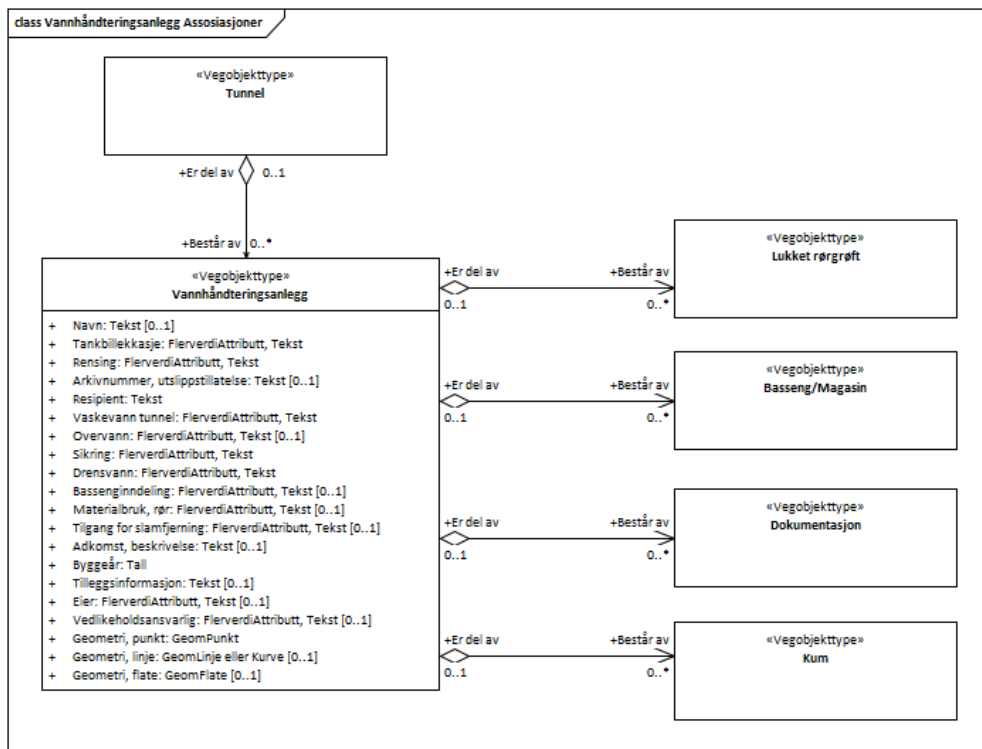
class Vannhåndteringsanlegg Assosiasjoner

«Vegobjekttype»
Tunnel

+Er del av 0..1

+Består av 0..*

«Vegobjekttype»
Vannhåndteringsanlegg

+ Navn: Tekst [0..1]
+ Tankbillekkasje: FlerverdiAttributt, Tekst
+ Rensing: FlerverdiAttributt, Tekst
+ Arkivnummer, utslippstillatelse: Tekst [0..1]
+ Resipient: Tekst
+ Vaskevann tunnel: FlerverdiAttributt, Tekst
+ Overvann: FlerverdiAttributt, Tekst [0..1]
+ Sikring: FlerverdiAttributt, Tekst
+ Drensvann: FlerverdiAttributt, Tekst
+ Bassenginndeling: FlerverdiAttributt, Tekst [0..1]
+ Materialbruk, rør: FlerverdiAttributt, Tekst [0..1]
+ Tilgang for slamfjerning: FlerverdiAttributt, Tekst [0..1]
+ Adkomst, beskrivelse: Tekst [0..1]
+ Byggeår: Tall
+ Tilleggsinformasjon: Tekst [0..1]
+ Eier: FlerverdiAttributt, Tekst [0..1]
+ Vedlikeholdsansvarlig: FlerverdiAttributt, Tekst [0..1]
+ Geometri, punkt: GeomPunkt
+ Geometri, linje: GeomLinje eller Kurve [0..1]
+ Geometri, flate: GeomFlate [0..1]

+Er del av 0..1
+Består av 0..*
«Vegobjekttype»
Lukket rørgrøft

+Er del av 0..1
+Består av 0..*
«Vegobjekttype»
Basseng/Magasin

+Er del av 0..1
+Består av 0..*
«Vegobjekttype»
Dokumentasjon

+Er del av 0..1
+Består av 0..*
«Vegobjekttype»
Kum